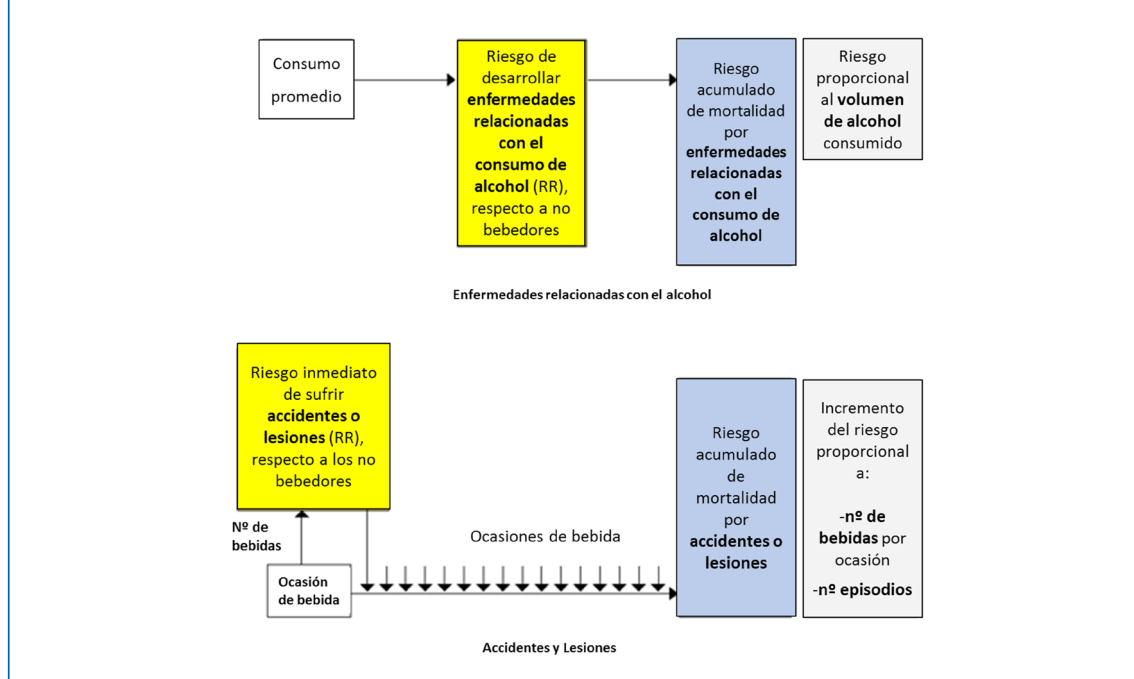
Consumo promedio

Riesgo de desarrollar **enfermedades relacionadas con el consumo de alcohol** (RR), respecto a no bebedores

Riesgo acumulado de mortalidad por **enfermedades relacionadas con el consumo de alcohol**

Riesgo proporcional al **volumen de alcohol** consumido

Enfermedades relacionadas con el alcohol

Riesgo inmediato de sufrir **accidentes o lesiones** (RR), respecto a los no bebedores

Nº de bebidas

Ocasiones de bebida

Ocasión de bebida

Riesgo acumulado de mortalidad por **accidentes o lesiones**

Incremento del riesgo proporcional a:

-**nº de bebidas** por ocasión

-**nº episodios**

Accidentes y Lesiones